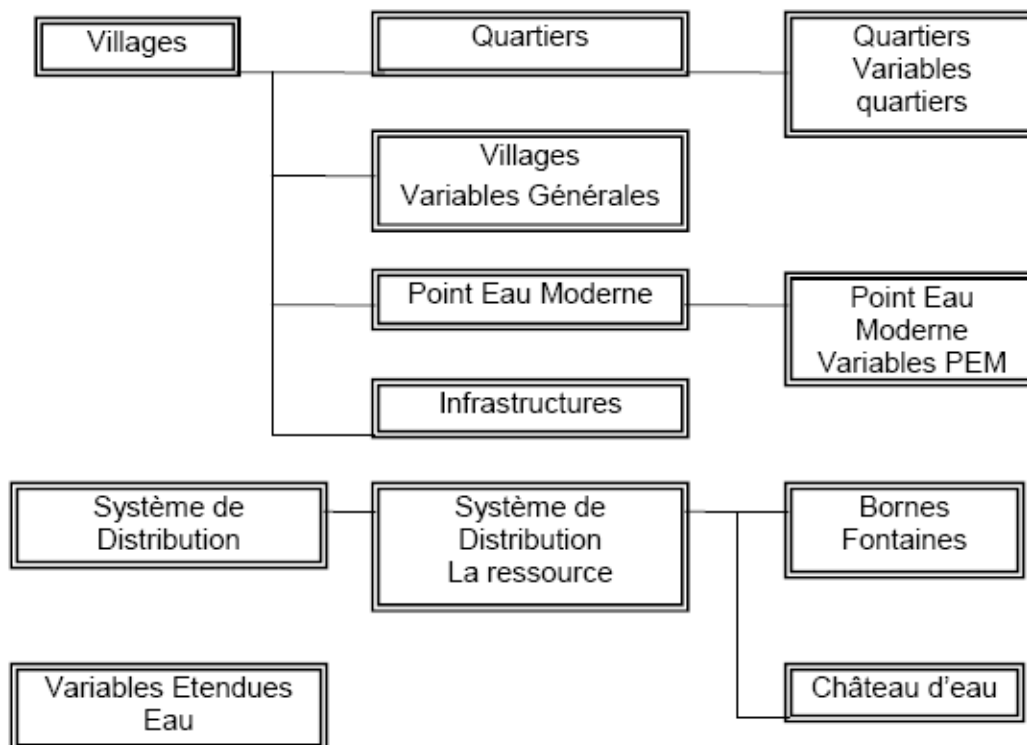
Villages

Quartiers

Quartiers Variables quartiers

Villages Variables Générales

Point Eau Moderne

Point Eau Moderne Variables PEM

Infrastructures

Système de Distribution

Système de Distribution La ressource

Bornes Fontaines

Château d'eau

Variables Etendues Eau